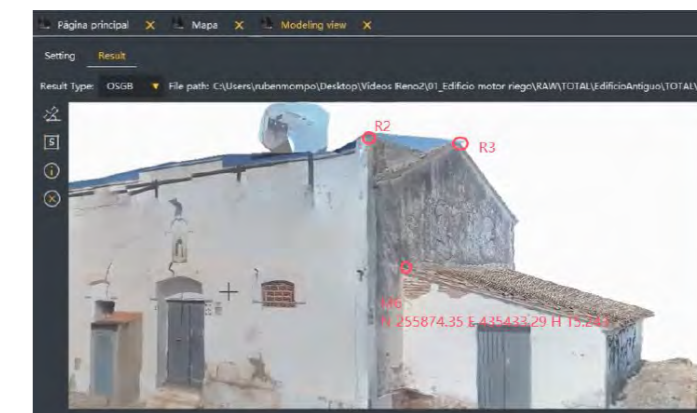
Página principal ✕ Mapa ✕ Modeling view ✕

Setting Result

Result Type: OSGB ▼ File path: C:\Users\rubenmompo\Desktop\Videos Rieno2\01_Edificio motor riego\RAW\TOTAL\EdificioAntiguo\TOTAL\

S

R2

R3

M6
N 255874.35 E 435433.29 H 15.243